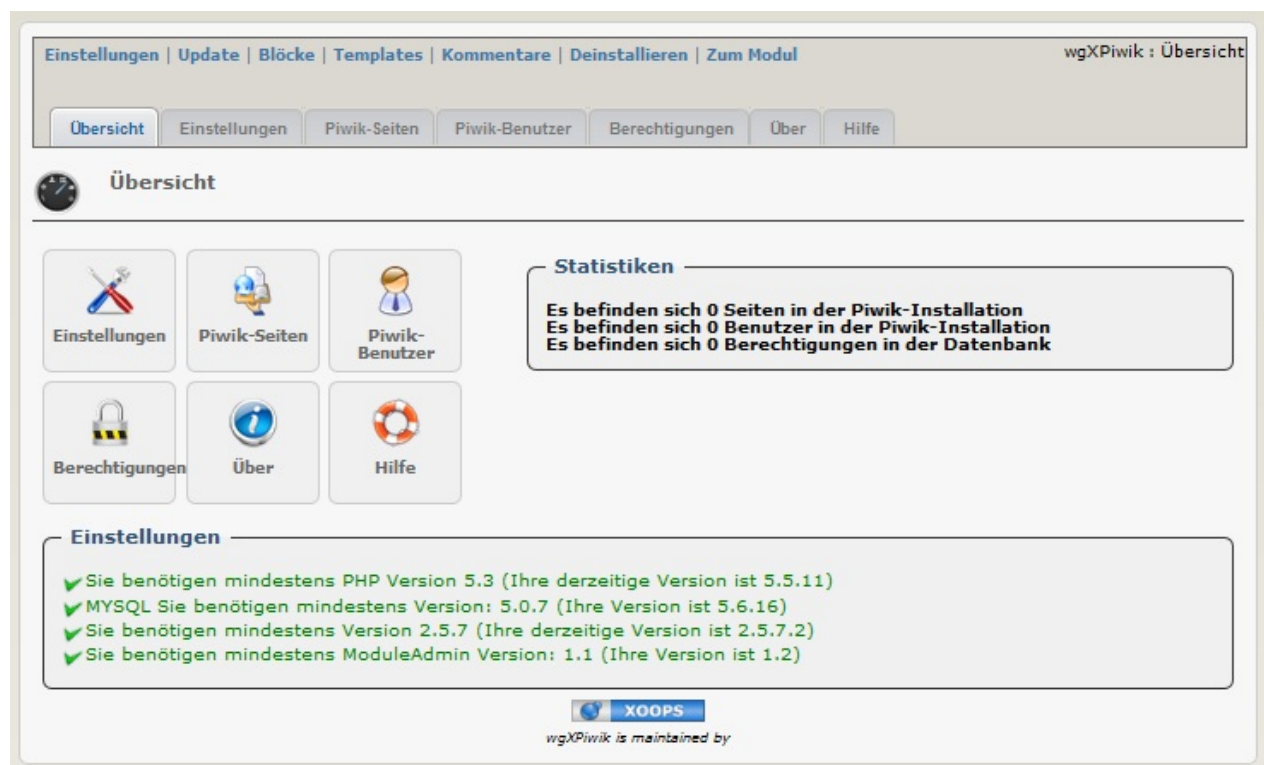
Einstellungen | Update | Blöcke | Templates | Kommentare | Deinstallieren | Zum Modul

wgXPiwik : Übersicht

Übersicht | Einstellungen | Piwik-Seiten | Piwik-Benutzer | Berechtigungen | Über | Hilfe

Übersicht

Einstellungen

Piwik-Seiten

Piwik-Benutzer

Berechtigungen

Über

Hilfe

Statistiken

Es befinden sich 0 Seiten in der Piwik-Installation
Es befinden sich 0 Benutzer in der Piwik-Installation
Es befinden sich 0 Berechtigungen in der Datenbank

Einstellungen

Sie benötigen mindestens PHP Version 5.3 (Ihre derzeitige Version ist 5.5.11)
MYSQL Sie benötigen mindestens Version: 5.0.7 (Ihre Version ist 5.6.16)
Sie benötigen mindestens Version 2.5.7 (Ihre derzeitige Version ist 2.5.7.2)
Sie benötigen mindestens ModuleAdmin Version: 1.1 (Ihre Version ist 1.2)

XOOPS

wgXPiwik is maintained by